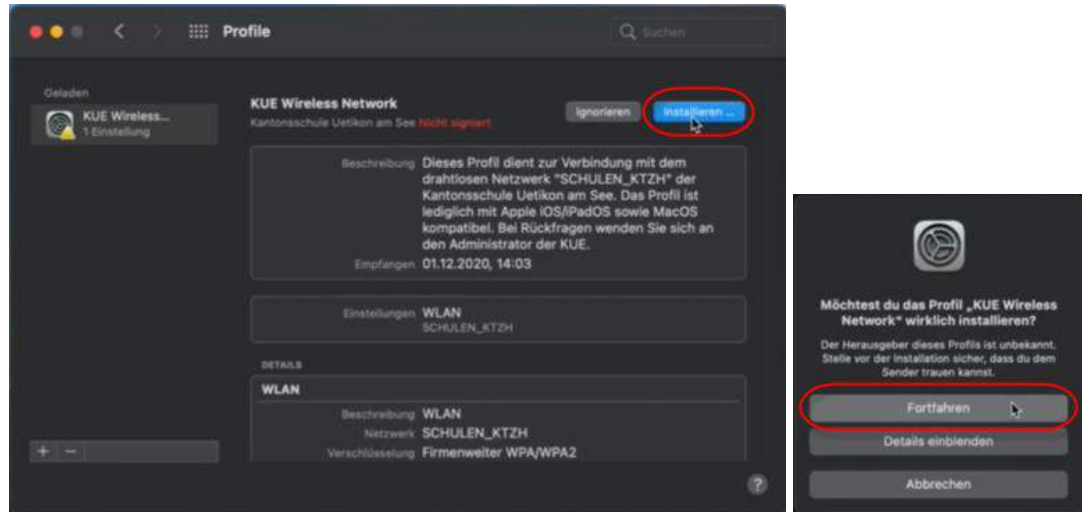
Profile

Suchen

Geladen

KUE Wireless...
1 Einstellung

KUE Wireless Network
Kantonsschule Uetikon am See Nicht signiert

Ignorieren

Installieren ...

Beschreibung Dieses Profil dient zur Verbindung mit dem drahtlosen Netzwerk "SCHULEN_KTZH" der Kantonsschule Uetikon am See. Das Profil ist lediglich mit Apple iOS/iPadOS sowie MacOS kompatibel. Bei Rückfragen wenden Sie sich an den Administrator der KUE.

Empfangen 01.12.2020, 14:03

Einstellungen WLAN
SCHULEN_KTZH

DETAILS

WLAN

Beschreibung WLAN
Netzwerk SCHULEN_KTZH
Verschlüsselung Firmenweiter WPA/WPA2

+ −

?

Möchtest du das Profil „KUE Wireless Network" wirklich installieren?

Der Herausgeber dieses Profils ist unbekannt. Stelle vor der Installation sicher, dass du dem Sender trauen kannst.

Fortfahren

Details einblenden

Abbrechen